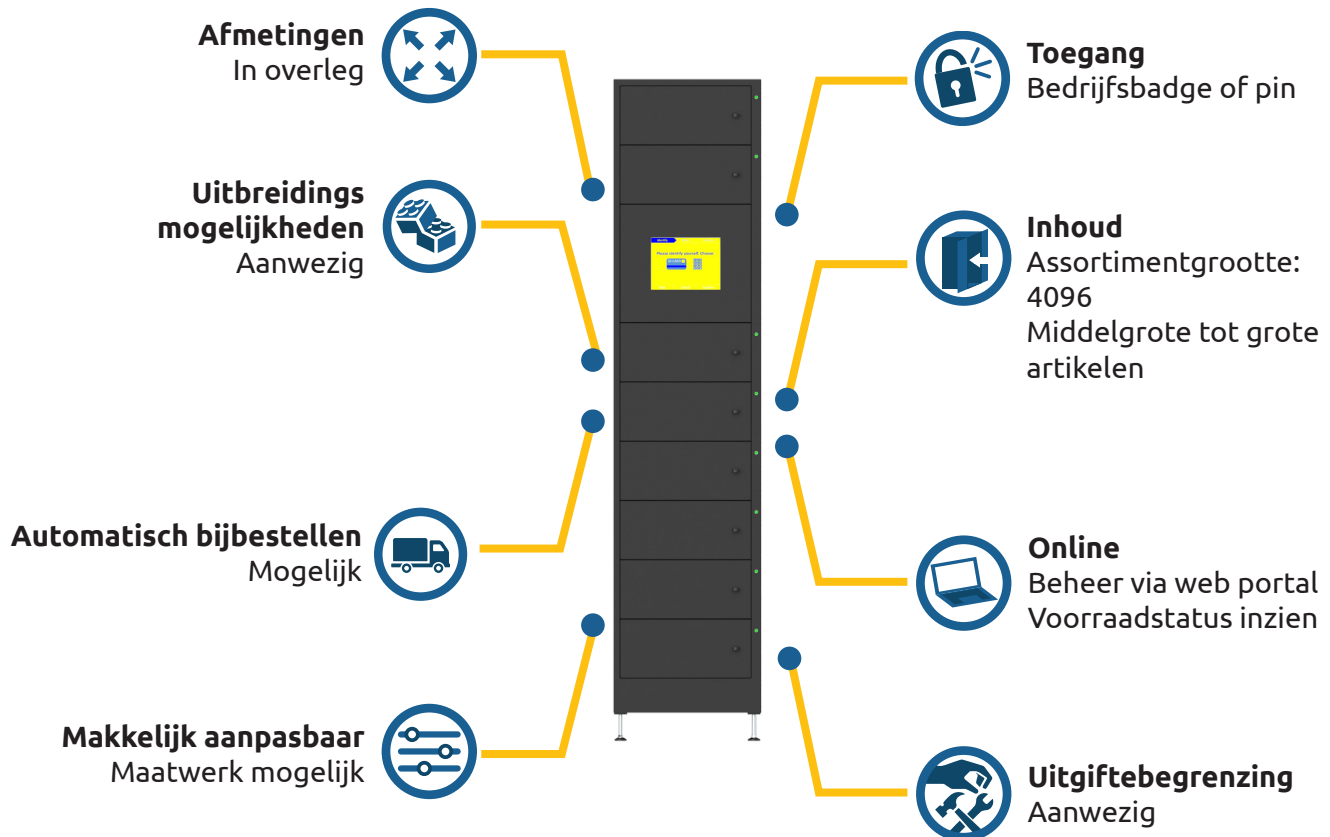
Afmetingen
In overleg

Uitbreidings mogelijkheden
Aanwezig

Automatisch bijbestellen
Mogelijk

Makkelijk aanpasbaar
Maatwerk mogelijk

Toegang
Bedrijfsbadge of pin

Inhoud
Assortimentgrootte: 4096
Middelgrote tot grote artikelen

Online
Beheer via web portal
Voorraadstatus inzien

Uitgiftebegrenzing
Aanwezig